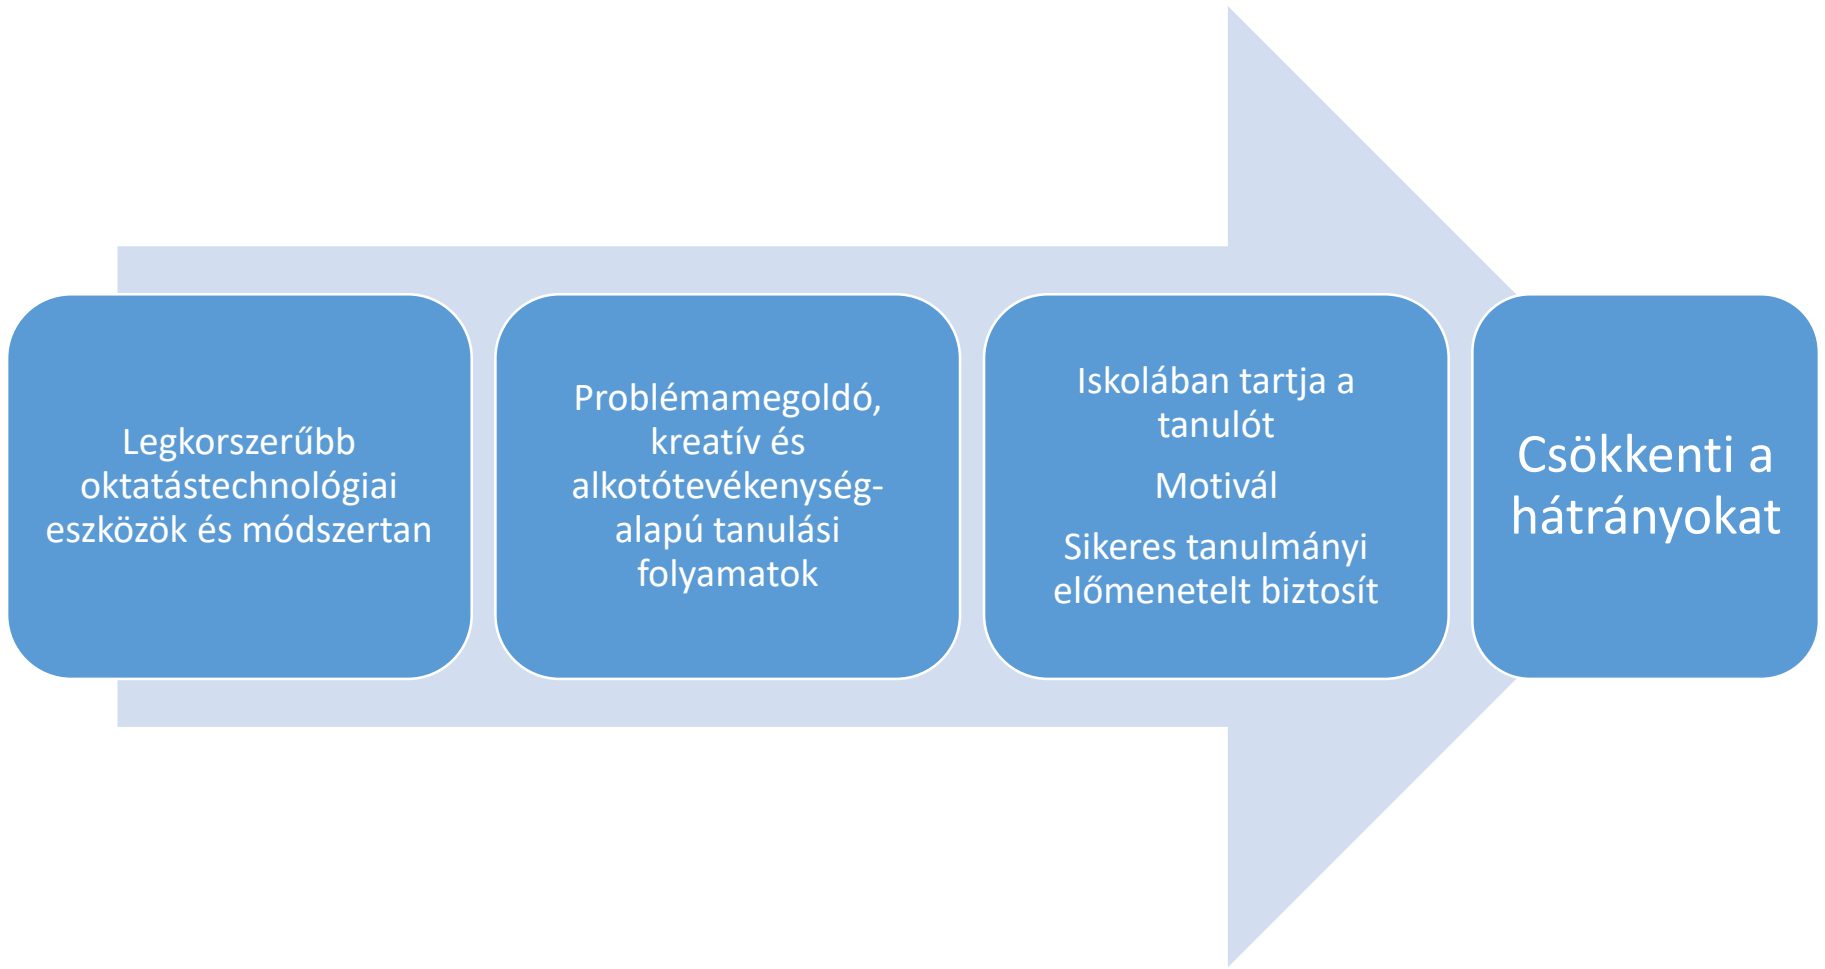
Legkorszerűbb oktatástechnológiai eszközök és módszertan

Problémamegoldó, kreatív és alkotótevékenység-alapú tanulási folyamatok

Iskolában tartja a tanulót

Motivál

Sikeres tanulmányi előmenetelt biztosít

Csökkenti a hátrányokat